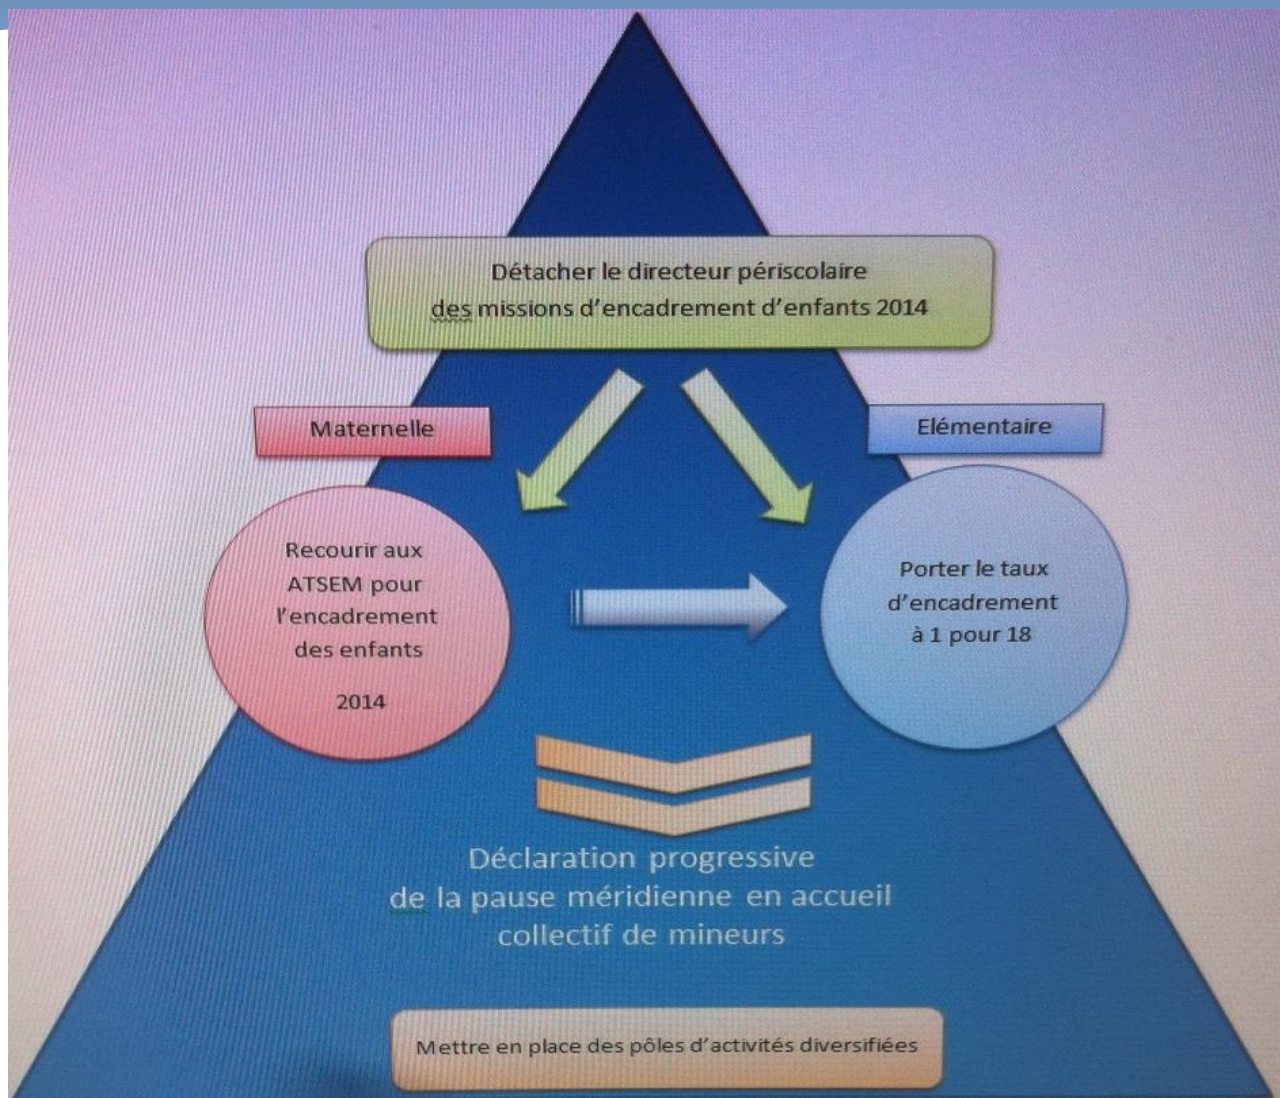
Détacher le directeur périscolaire des missions d'encadrement d'enfants 2014

Maternelle

Elémentaire

Recourir aux ATSEM pour l'encadrement des enfants

2014

Porter le taux d'encadrement à 1 pour 18

Déclaration progressive de la pause méridienne en accueil collectif de mineurs

Mettre en place des pôles d'activités diversifiées